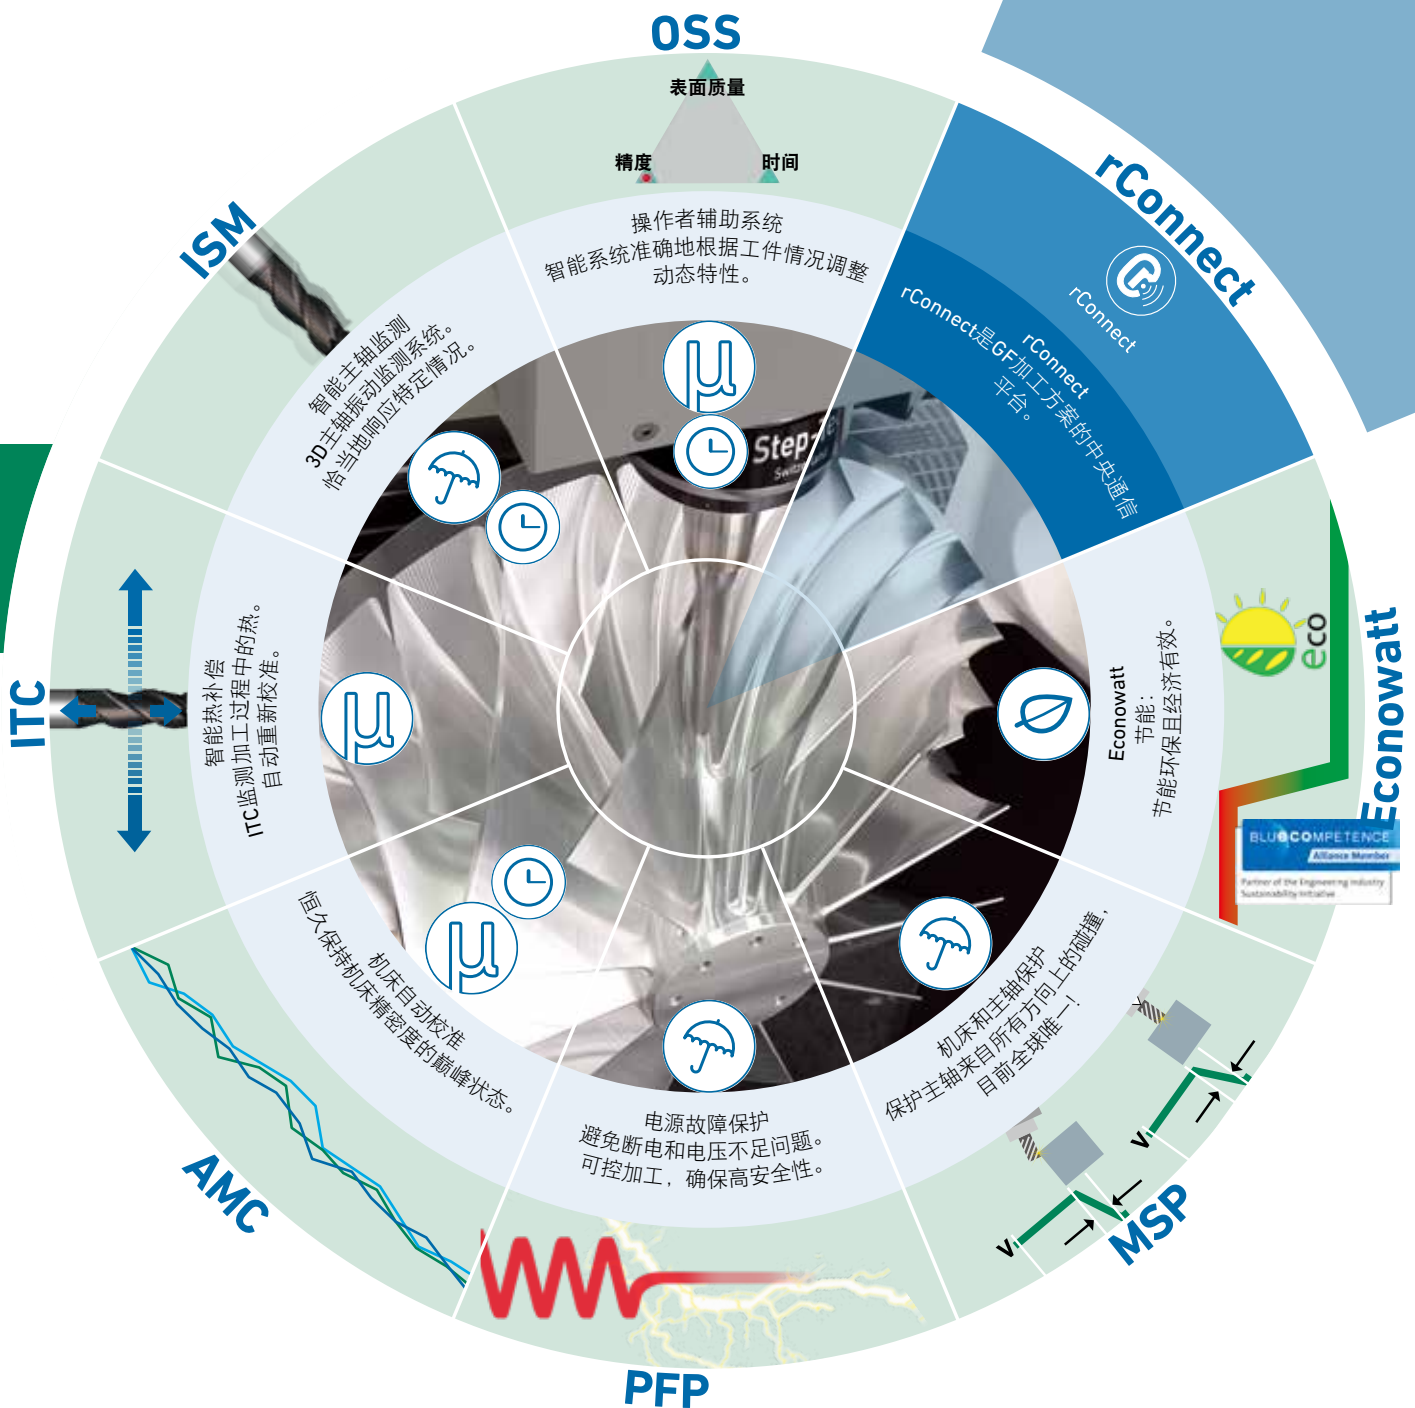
OSS

表面质量

精度

时间

操作者辅助系统
智能系统准确地根据工件情况调整动态特性。

rConnect

rConnect

rConnect
rConnect是GF加工方案的中央通信平台。

Econowatt

eco

Econowatt
节能：
节能环保且经济有效。

BLUECOMPETENCE
Alliance Member
Partner of the Engineering Industry Sustainability Initiative

MSP

机床和主轴保护
保护主轴来自所有方向上的碰撞，目前全球唯一！

PFP

电源故障保护
避免断电和电压不足问题。
可控加工，确保高安全性。

AMC

机床自动校准
恒久保持机床精密度的巅峰状态。

ITC

智能热补偿
ITC监测加工过程中的热。
自动重新校准。

ISM

智能主轴监测
3D主轴振动监测系统。
恰当地响应特定情况。

Step